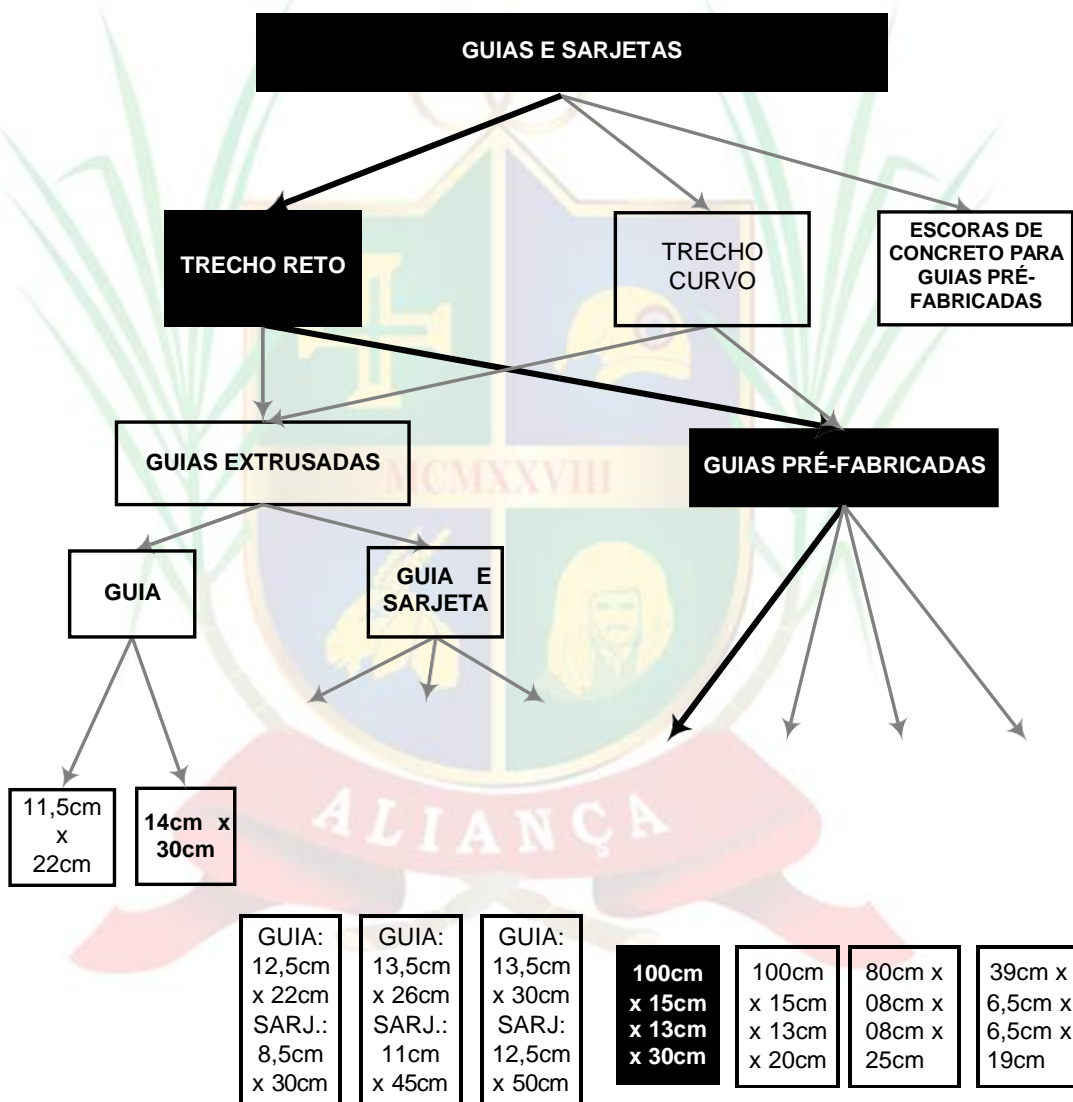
GUIAS E SARJETAS

TRECHO RETO

TRECHO CURVO

ESCORAS DE CONCRETO PARA GUIAS PRÉ-FABRICADAS

GUIAS EXTRUSADAS

GUIAS PRÉ-FABRICADAS

MCMXXVIII

GUIA

GUIA E SARJETA

11,5cm x 22cm

14cm x 30cm

ALIANÇA

GUIA: 12,5cm x 22cm SARJ.: 8,5cm x 30cm

GUIA: 13,5cm x 26cm SARJ.: 11cm x 45cm

GUIA: 13,5cm x 30cm SARJ: 12,5cm x 50cm

100cm x 15cm x 13cm x 30cm

100cm x 15cm x 13cm x 20cm

80cm x 08cm x 08cm x 25cm

39cm x 6,5cm x 6,5cm x 19cm